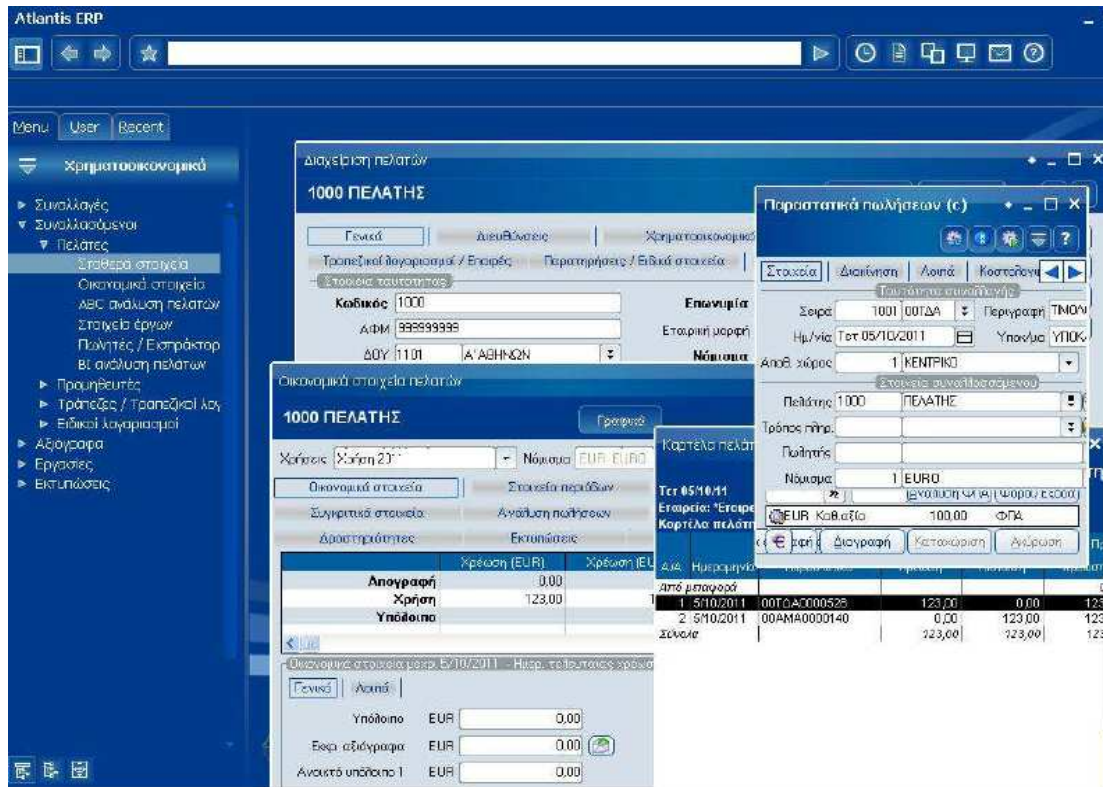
Atlantis ERP

Menu | User | Recent

Χρηματοοικονομικά

► Συναλλαγές
▼ Συναλλασσόμενοι
▼ Πελάτες
Σταθερά στοιχεία
Οικονομικά στοιχεία
ABC ανάλυση πελατών
Στοιχεία έργων
Πωλητές / Εισπράκτορ
BI ανάλυση πελατών
► Προμηθευτές
► Τράπεζες / Τραπεζικοί λογ
► Ειδικοί λογαριασμοί
► Αξιόγραφα
► Εργασίες
► Εκτυπώσεις

Διαχείριση πελατών

1000 ΠΕΛΑΤΗΣ

Γενικά | Διευθύνσεις | Χρηματοοικονομικά
Τραπεζικοί λογαριασμοί / Επαφές | Παρατηρήσεις / Ειδικά στοιχεία
Στοιχεία ταυτότητας
Κωδικός 1000
ΑΦΜ 999999999
ΔΟΥ 1101 Α'ΑΘΗΝΩΝ
Επωνυμία
Εταιρική μορφή
Νόμισμα

Οικονομικά στοιχεία πελατών

1000 ΠΕΛΑΤΗΣ

Γραφικά

Χρήσεις Χρήση 2011 | Νόμισμα EUR EURO

Οικονομικά στοιχεία | Στοιχεία περιόδων
Συγκριτικά στοιχεία | Ανάλυση πωλήσεων
Δραστηριότητες | Εκτυπώσεις

| | Χρέωση (EUR) | Χρέωση (EU |
|---|---|---|
| Απογραφή | 0,00 | |
| Χρήση | 123,00 | |
| Υπόλοιπο | | |

Οικονομικά στοιχεία μέχρι 5/10/2011 - Ημερ. τελευταίας χρέωσ

Γενικά | Λοιπά

Υπόλοιπο EUR 0,00
Εκκρ. αξιόγραφα EUR 0,00
Ανοικτό υπόλοιπο 1 EUR 0,00

Καρτέλα πελάτ

Τετ 05/10/11
Εταιρεία: *Εταιρε
Καρτέλα πελάτ

| A/A | Ημερομηνία | | | | |
|---|---|---|---|---|---|
| Από μεταφορά | | | | | |
| 1 | 5/10/2011 | 00ΤΔΑ0000528 | 123,00 | 0,00 | 123 |
| 2 | 5/10/2011 | 00ΑΜΑ0000140 | 0,00 | 123,00 | 123 |
| Σύνολα | | | 123,00 | 123,00 | 123 |

Παραστατικά πωλήσεων (c)

Στοιχεία | Διακίνηση | Λοιπά | Κοστολογ

Ταυτότητα συναλλαγής
Σειρά 1001 00ΤΔΑ | Περιγραφή ΤΙΜΟΛ
Ημ/νία Τετ 05/10/2011 | Υπονόμα ΥΠΟΚ
Αποθ. χώρος 1 ΚΕΝΤΡΙΚΟ
Στοιχεία συναλλασσόμενου
Πελάτης 1000 ΠΕΛΑΤΗΣ
Τρόπος πληρ.
Πωλητής
Νόμισμα 1 EURO
Ανάλυση ΦΠΑ (Φόρου Εσοδ)
EUR Καθ.αξία 100,00 ΦΠΑ
Εγγραφή | Διαγραφή | Καταχώριση | Ακύρωση